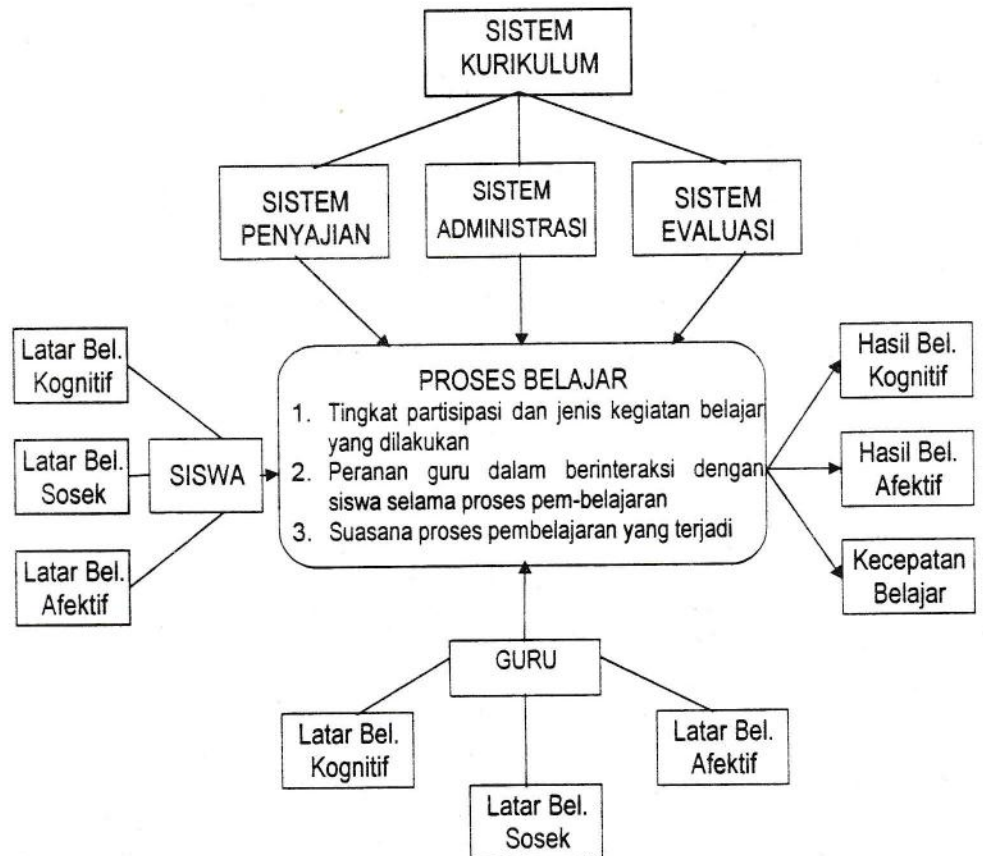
SISTEM KURIKULUM

SISTEM PENYAJIAN

SISTEM ADMINISTRASI

SISTEM EVALUASI

Latar Bel. Kognitif

Latar Bel. Sosek

Latar Bel. Afektif

SISWA

PROSES BELAJAR
1. Tingkat partisipasi dan jenis kegiatan belajar yang dilakukan
2. Peranan guru dalam berinteraksi dengan siswa selama proses pem-belajaran
3. Suasana proses pembelajaran yang terjadi

Hasil Bel. Kognitif

Hasil Bel. Afektif

Kecepatan Belajar

GURU

Latar Bel. Kognitif

Latar Bel. Sosek

Latar Bel. Afektif